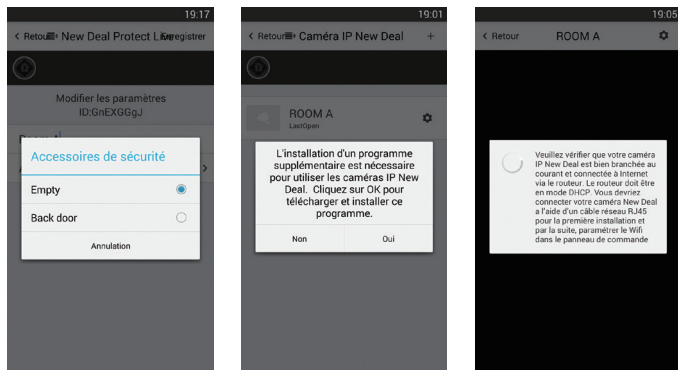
19:17

< Retour New Deal Protect Lif Enregistrer

Modifier les paramètres
ID:GnEXGGgJ

Accessoires de sécurité

Empty

Back door

Annulation

19:01

< Retour Caméra IP New Deal +

ROOM A
LastOpen

L'installation d'un programme supplémentaire est nécessaire pour utiliser les caméras IP New Deal. Cliquez sur OK pour télécharger et installer ce programme.

Non

Oui

19:05

< Retour ROOM A

Veuillez vérifier que votre caméra IP New Deal est bien branchée au courant et connectée à Internet via le routeur. Le routeur doit être en mode DHCP. Vous devriez connecter votre caméra New Deal a l'aide d'un câble réseau RJ45 pour la première installation et par la suite, paramétrer le Wifi dans le panneau de commande